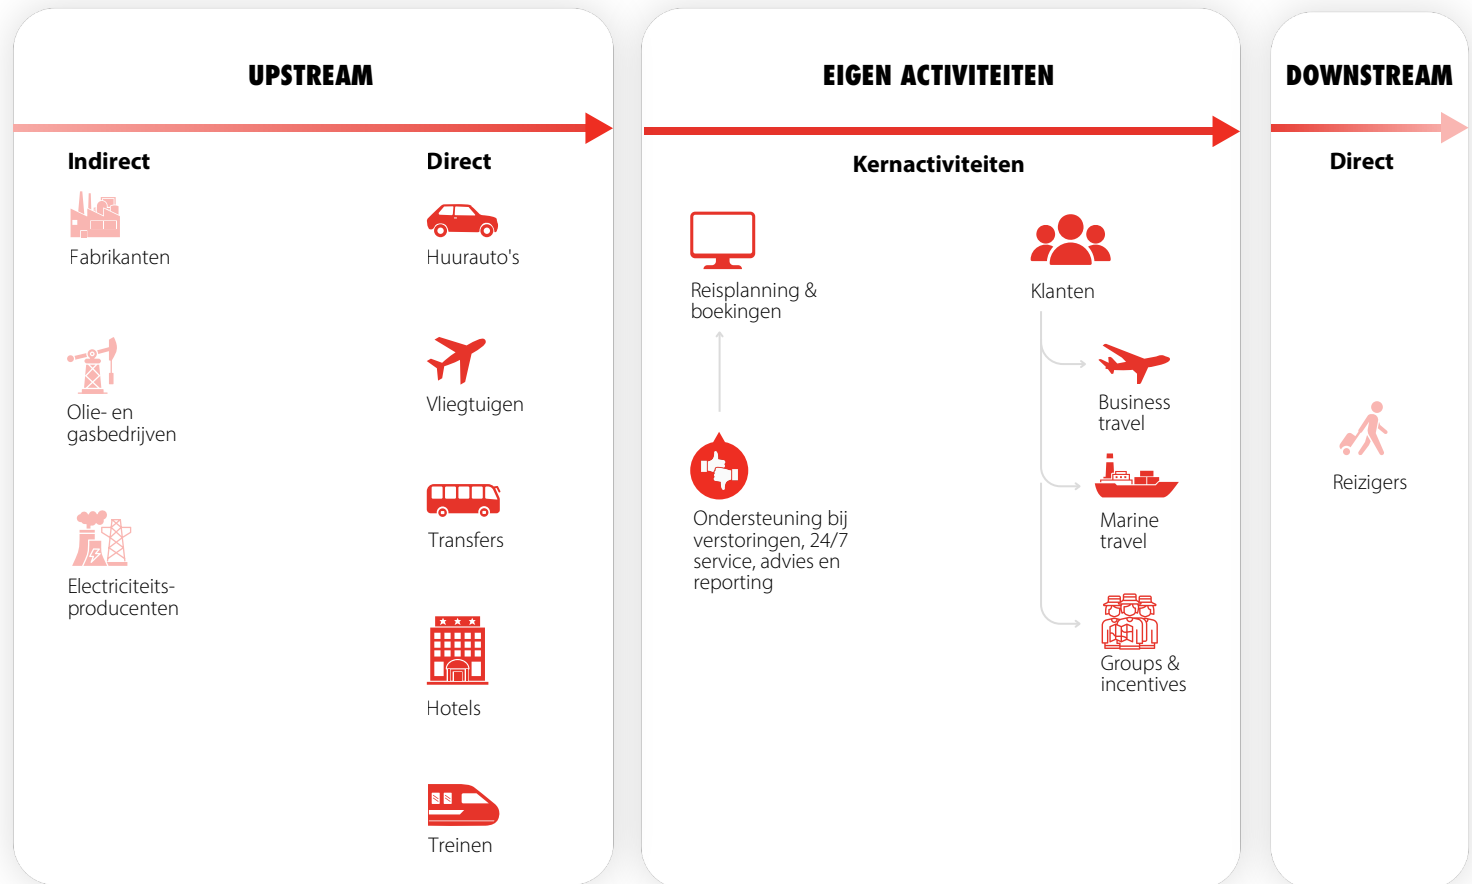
UPSTREAM

Indirect

Fabrikanten

Olie- en gasbedrijven

Electriciteitsproducenten

Direct

Huurauto's

Vliegtuigen

Transfers

Hotels

Treinen

EIGEN ACTIVITEITEN

Kernactiviteiten

Reisplanning & boekingen

Ondersteuning bij verstoringen, 24/7 service, advies en reporting

Klanten

Business travel

Marine travel

Groups & incentives

DOWNSTREAM

Direct

Reizigers